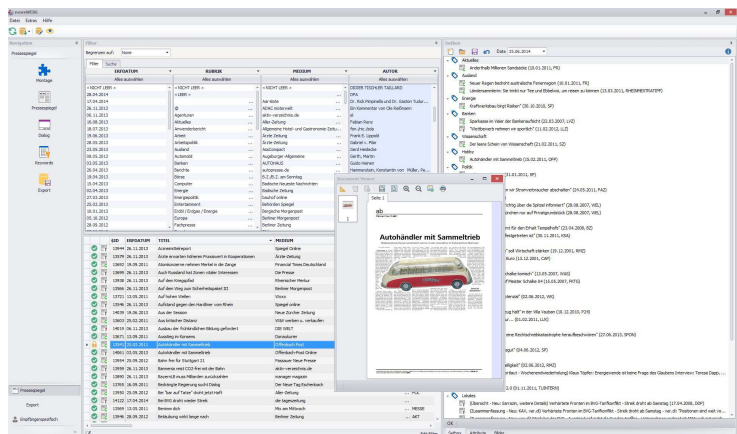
Dateien Extras Hilfe

Navigation

Pressespiegel

Montage

Pressespiegel

Dialog

Keywords

Export

Filter

Beginnen auf: None

Filter Suche

| EIFDATUM | RUBRIK | MEDIUM | AUTOR |
|---|---|---|---|
| Alles auswählen | Alles auswählen | Alles auswählen | Alles auswählen |
| < NICHT LEER > | < NICHT LEER > | < NICHT LEER > | < NICHT LEER > |
| 28.04.2014 | < LEER > | | DIESER TISCHLER TAILLARD |
| 17.04.2014 | | Aachbote | DPA |
| 26.11.2013 | @ | ADAC motorwelt | Dr. Rob Pimprelle und Dr. Gaston Tudor |
| 06.11.2013 | Agenturen | aktiv-verzeichnis.de | Ein Kommentar von Olle Reißmann |
| 10.08.2013 | Aktuelles | Alles-Zeitung | al |
| 18.07.2013 | Anwenderbericht | Allgemeine Hotel- und Gastronome Zeitu... | Fabian Renz |
| 26.06.2013 | Arbeit | Ärzte Zeitung | Fan Jhe Jada |
| 25.03.2013 | Arbeitspolitik | Ärzte-Zeitung | Frank E. Leppelt |
| 04.05.2013 | Ausland | AsiaCompact | Gabriel L. Pilar |
| 29.03.2013 | Automobil | Augsburger Allgemeine | Gerd Heidecke |
| 22.03.2013 | Banken | AUTOHAUS | Gerth, Martin |
| 10.04.2013 | Berichte | autonews.de | Guido Heinen |
| 28.01.2013 | Börse | B.Z.B.Z. am Sonntag | Hammerstein, Konstantin von; Müller, Pe... |
| 15.04.2013 | Computer | Badische Neueste Nachrichten | |
| 05.04.2013 | Energie | Badische Zeitung | |
| 27.03.2013 | Energiepolitik | bauhof online | |
| 25.02.2013 | Entertainment | Berliner Spiegel | |
| 20.11.2012 | Erdöl / Erdgas / Energie | Bergische Morgenpost | |
| 05.10.2012 | Europa | Berliner Morgenpost | |
| 28.09.2012 | Fachpresse | Berliner Zeitung | |

| | EID | EIFDATUM | TITEL | MEDIUM |
|---|---|---|---|---|
| | 13644 | 26.11.2013 | Ausnahmetransport | Spiegel Online |
| | 13579 | 26.11.2013 | Ärzte erwarten höheren Praxisumsatz in Kooperationen | Ärzte Zeitung |
| | 13693 | 26.05.2011 | Atomkonzerne nehmen Merkel in die Zange | Financial Times Deutschland |
| | 13609 | 26.11.2013 | Auch Russland hat Zonen voller Interessen | Die Presse |
| | 13632 | 26.11.2013 | Auf dem Kreuzgelat | Rheinischer Merkur |
| | 13566 | 26.11.2013 | Auf dem Weg zum Sicherheitspaket III | Berliner Morgenpost |
| | 13721 | 13.05.2011 | Auf hohen Wellen | Vioxx |
| | 13548 | 26.11.2013 | Aufstand gegen den Nachbar vom Rhein | Spiegel online |
| | 14639 | 19.06.2013 | Aus der Season | Neue Zürcher Zeitung |
| | 10603 | 25.02.2011 | Aus kritischer Distanz | VDI/ werben u. verkaufen |
| | 14619 | 06.11.2013 | Ausbau der Solarindustrien Bildung gefördert | DIE WELT |
| | 13671 | 13.05.2011 | Ausstieg im Konsens | Donaukurier |
| | 13543 | 25.02.2011 | Autohändler mit Sammeltrieb | Offenbach-Post |
| | 14061 | 03.05.2013 | Autohändler mit Sammeltrieb | Offenbach-Post Online |
| | 13604 | 20.09.2012 | Bahn frei für Stuttgart 21 | Passauer Neue Presse |
| | 13599 | 26.11.2013 | Bareverso mest CO2-frei mit der Bahn | aktiv-verzeichnis.de |
| | 13650 | 26.11.2013 | Bauer kß muss Millarden zurückzahlen | manager magazin |
| | 13765 | 16.09.2011 | Bedingte Fegerung sucht Dialog | Der Neue Tag Eschenbach |
| | 13930 | 25.09.2012 | Ber Tour auf Talzer" droht jetzt Haft | Alles-Zeitung |
| | 14122 | 17.04.2014 | Bei Brill ist alle Orient | die tageszeitung |
| | 13609 | 13.05.2011 | Beniese dich | Mis am Mittwoch |
| | 13648 | 26.09.2012 | Betäubung wirkt lange nach | Berliner Zeitung |

Pressespiegel

Export

Empfängerspeicher

Seitlich

Datum 25.06.2014

Aktuelles
Anderthalb Millionen Sandsäcke (15.01.2011, FR)
Ausland
Neuer Regen bedroht australische Flutenregion (18.01.2011, FR)
Ländersammlern: Sie trinkt nur Tee und Bibelwas, um reisen zu können (23.03.2011, RHEINRESTRAT)
Energie
Kraftwerksbau bringt Radlern (26.10.2010, SP)
Banken
Sparkasse im Visier der Bankenaufsicht (22.03.2007, LVZ)
"Dreitbereich nehmen wir speziell" (11.02.2012, LLZ)
Wissenschaft
Der leere Schein von Wissenschaft (21.02.2011, SZ)
Hobby
Autohändler mit Sammeltrieb (15.02.2011, OFP)
Politik

Dokument Viewer
Seite 1
Autohändler mit Sammeltrieb

Lokales
(Übersicht - Neu-Sarrazin, weitere Details) Verhärtete Fronten im BVG-Tarifkonflikt - Streik droht ab Samstag (17.04.2008, DDP)
(Zusammenfassung - Neu: KAV, rat di) Verhärtete Fronten im BVG-Tarifkonflikt - Streik droht ab Samstag - nn di: "Positionen sind weit ve...

OK